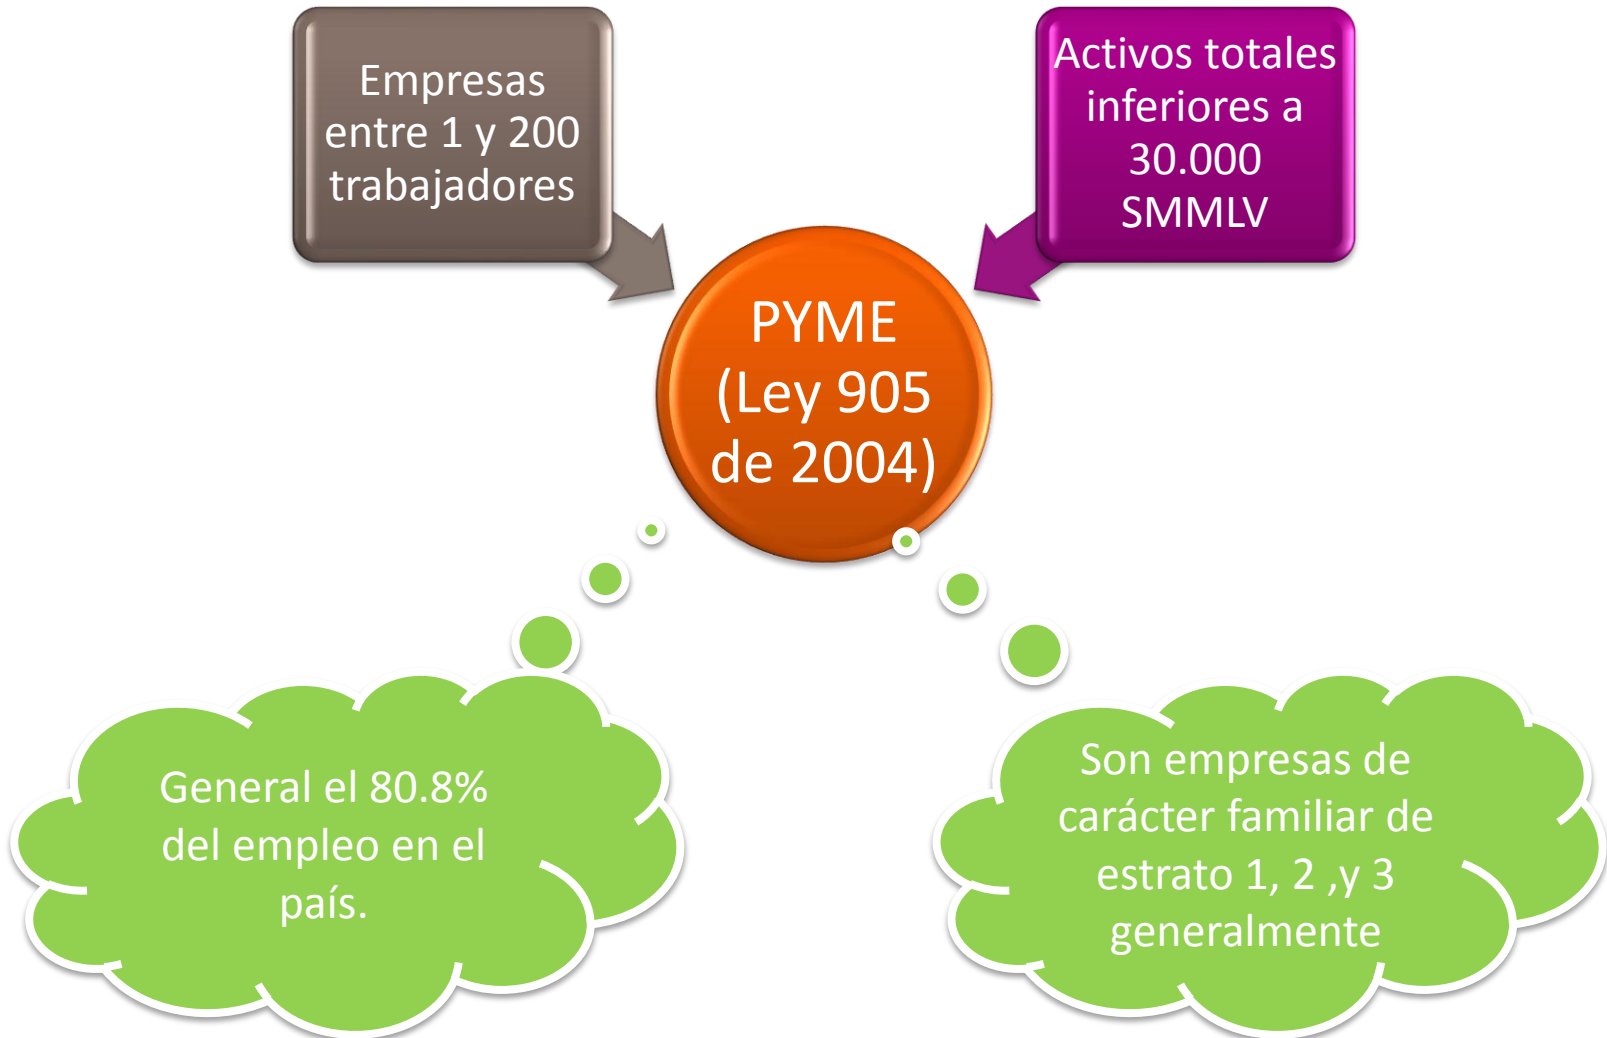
Empresas entre 1 y 200 trabajadores

Activos totales inferiores a 30.000 SMMLV

PYME (Ley 905 de 2004)

General el 80.8% del empleo en el país.

Son empresas de carácter familiar de estrato 1, 2 ,y 3 generalmente